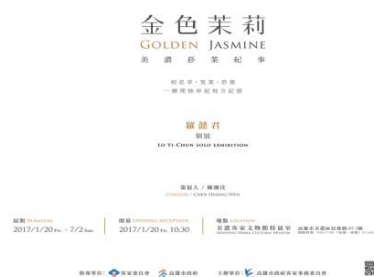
金色茉莉
GOLDEN JASMINE
美濃紗業紀事

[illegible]
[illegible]

羅懿君
個展
LO YI-CHUN SOLO EXHIBITION

策展人 | 陳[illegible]
CURATOR | CHEN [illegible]

展期 DURATION
2017/1/20 Fri. - 7/2 Sun.

開幕 OPENING RECEPTION
2017/1/20 Fri. 10:30

地點 LOCATION
美濃客家文物館特展室
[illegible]

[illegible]